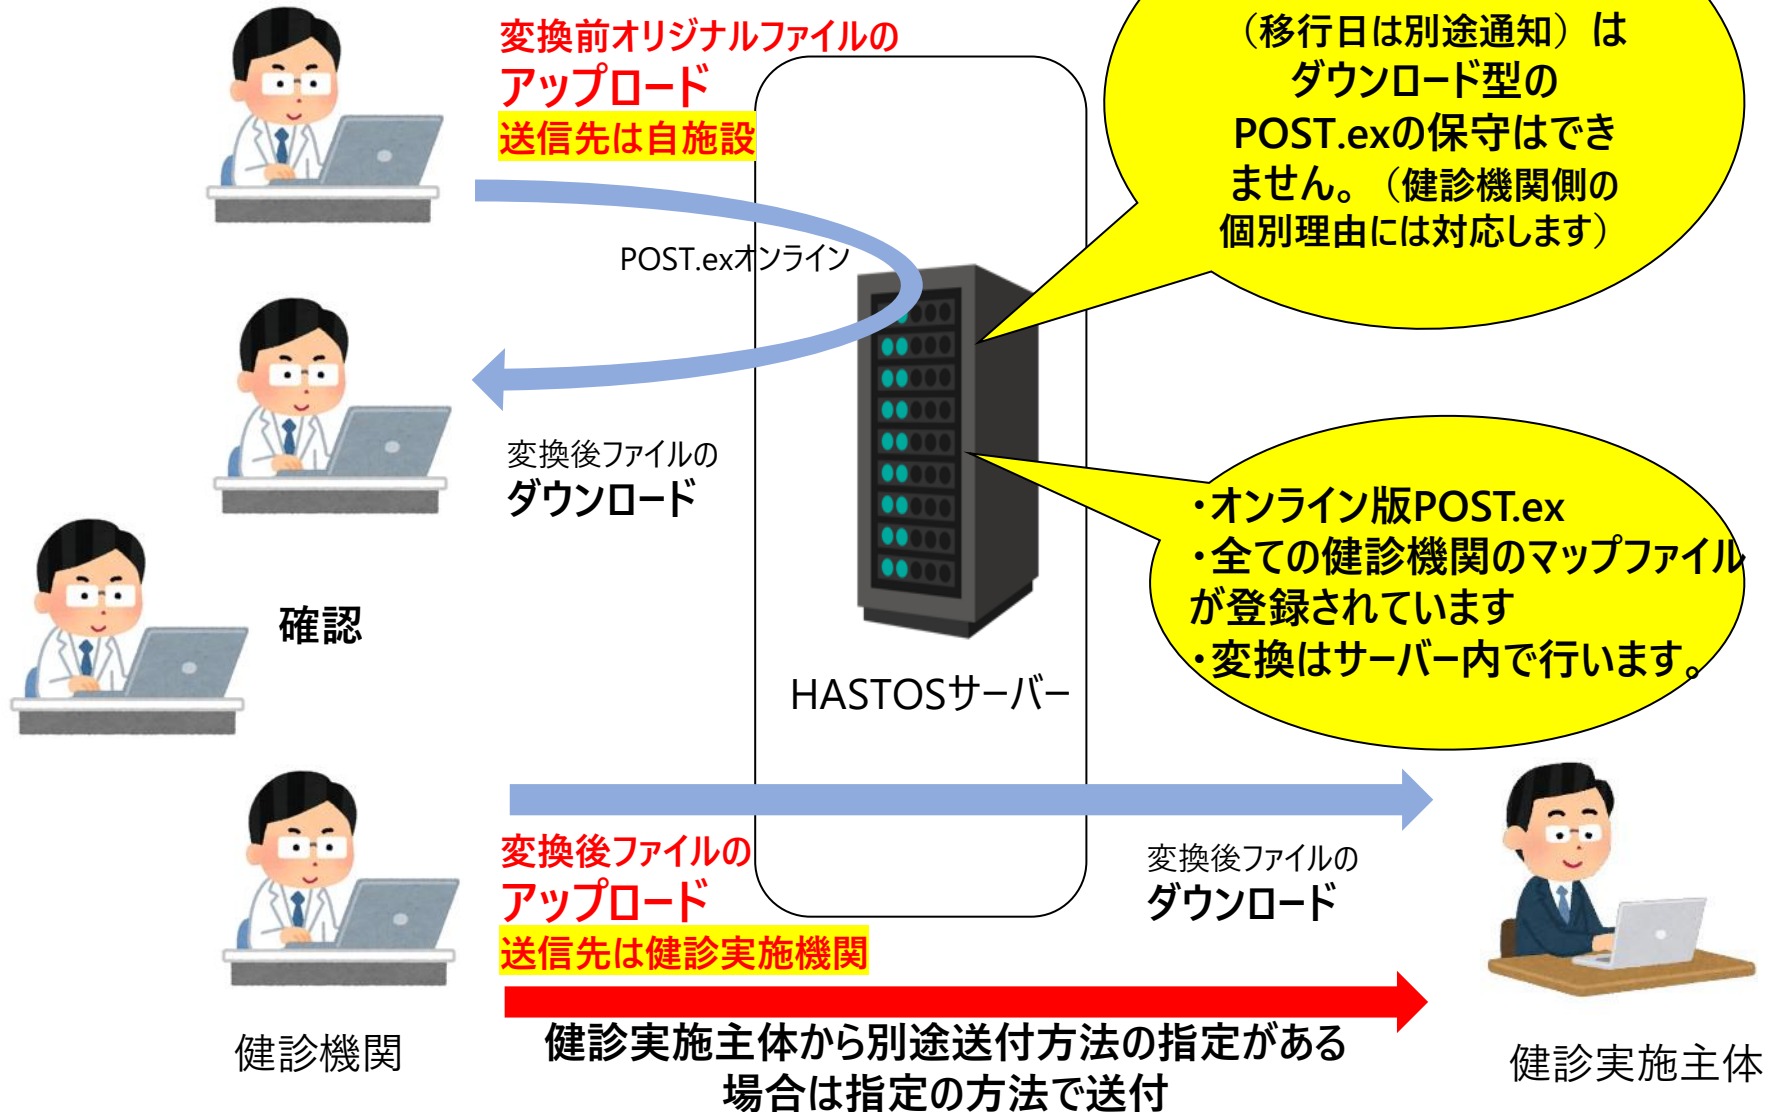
変換前オリジナルファイルの
アップロード
送信先は自施設

（移行日は別途通知）は
ダウンロード型の
POST.exの保守はでき
ません。（健診機関側の
個別理由には対応します）

POST.exオンライン

変換後ファイルの
ダウンロード

・オンライン版POST.ex
・全ての健診機関のマップファイルが登録されています
・変換はサーバー内で行います。

確認

HASTOSサーバー

変換後ファイルの
アップロード
送信先は健診実施機関

変換後ファイルの
ダウンロード

健診機関

健診実施主体から別途送付方法の指定がある
場合は指定の方法で送付

健診実施主体